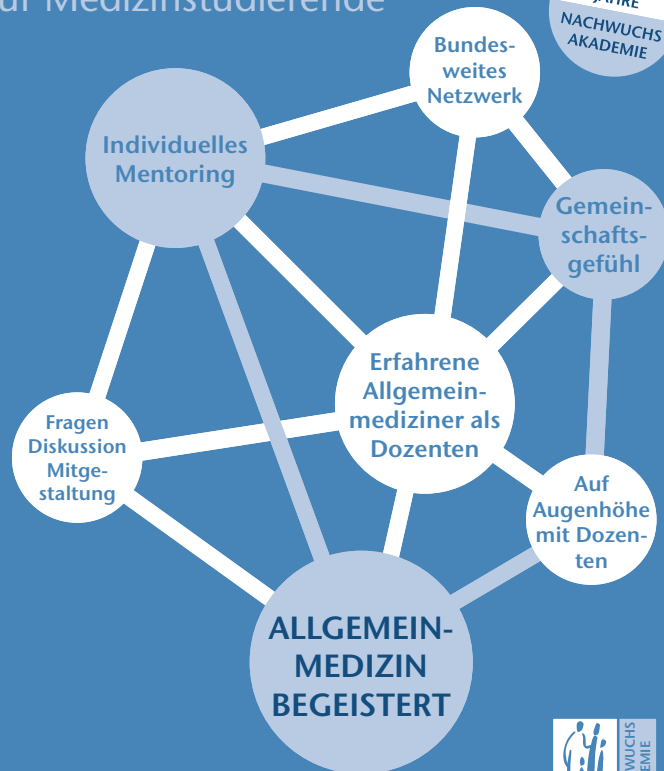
ur Medizinstudierende

JAHRE NACHWUCHS AKADEMIE

Bundesweites Netzwerk

Individuelles Mentoring

Gemeinschaftsgefühl

Erfahrene Allgemeinmediziner als Dozenten

Fragen Diskussion Mitgestaltung

Auf Augenhöhe mit Dozenten

ALLGEMEINMEDIZIN BEGEISTERT

WUCHS EMIE